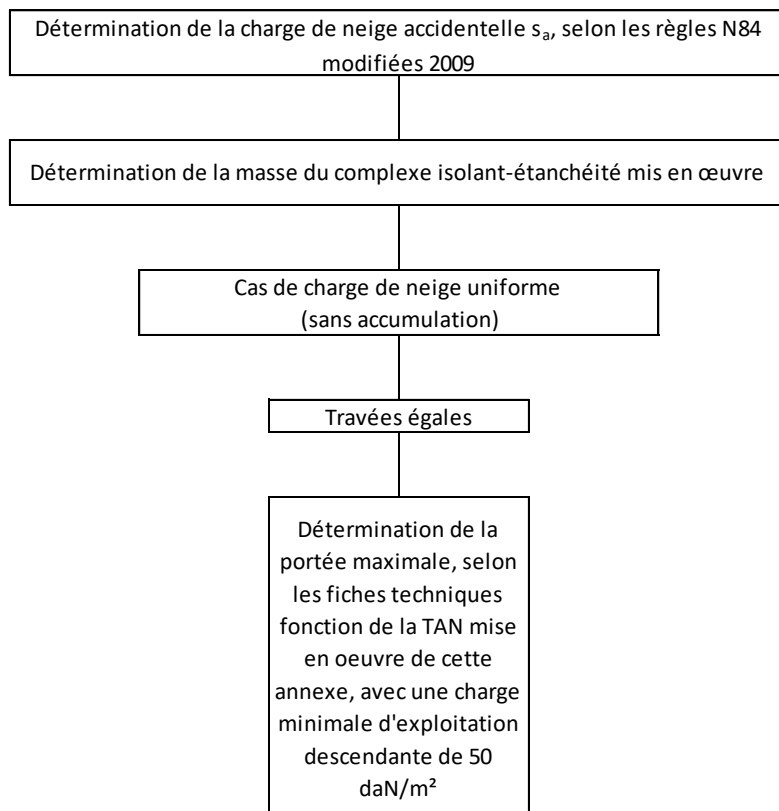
Détermination de la charge de neige accidentelle $s_a$, selon les règles N84 modifiées 2009

Détermination de la masse du complexe isolant-étanchéité mis en œuvre

Cas de charge de neige uniforme (sans accumulation)

Travées égales

Détermination de la portée maximale, selon les fiches techniques fonction de la TAN mise en oeuvre de cette annexe, avec une charge minimale d'exploitation descendante de 50 daN/m²